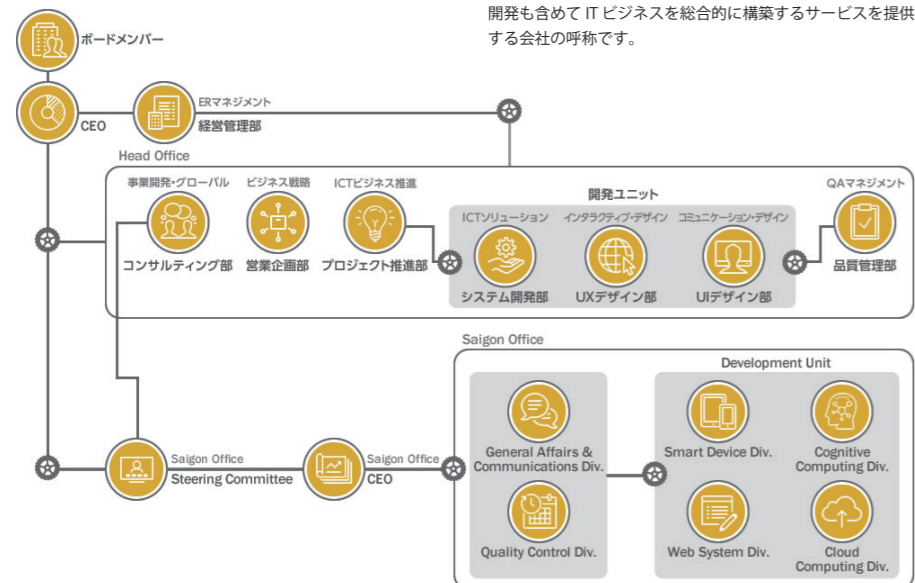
開発も含めて IT ビジネスを総合的に構築するサービスを提供する会社の呼称です。

ボードメンバー

CEO

ERマネジメント
経営管理部

Head Office

事業開発・グローバル
コンサルティング部

ビジネス戦略
営業企画部

ICTビジネス推進
プロジェクト推進部

開発ユニット

ICTソリューション
システム開発部

インタラクティブ・デザイン
UXデザイン部

コミュニケーション・デザイン
UIデザイン部

QAマネジメント
品質管理部

Saigon Office

Development Unit

Saigon Office
Steering Committee

Saigon Office
CEO

General Affairs & Communications Div.

Quality Control Div.

Smart Device Div.

Cognitive Computing Div.

Web System Div.

Cloud Computing Div.